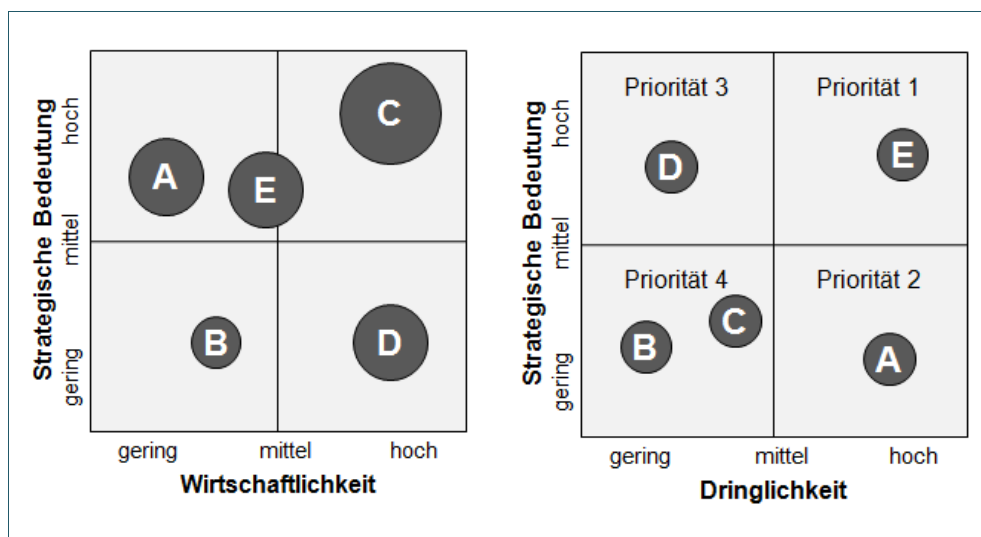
Strategische Bedeutung
hoch
mittel
gering

A
E
C
B
D

gering
mittel
hoch
Wirtschaftlichkeit

Strategische Bedeutung
hoch
mittel
gering

Priorität 3
Priorität 1
D
E
Priorität 4
Priorität 2
C
B
A

gering
mittel
hoch
Dringlichkeit